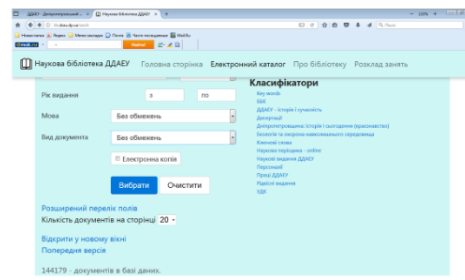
Наукова бібліотека ДДАЕУ Головна сторінка Електронний каталог Про бібліотеку Розклад занять

Рік видання з по

Мова Без обмежень

Вид документа Без обмежень

Електронна копія

Вибрати Очистити

Розширений перелік полів

Кількість документів на сторінці 20

Відкрити у новому вікні

Попередня версія

144179 - документів в базі даних.

Класифікатори

Key words

ББК

ДДАЕУ - історія і сучасність

Дисертації

Дніпропетровщина: історія і сьогодення (краєзнавство)

Екологія та охорона навколишнього середовища

Ключові слова

Наукова періодика - online

Наукові видання ДДАЕУ

Персоналії

Праці ДДАЕУ

Рідкісні видання

УДК